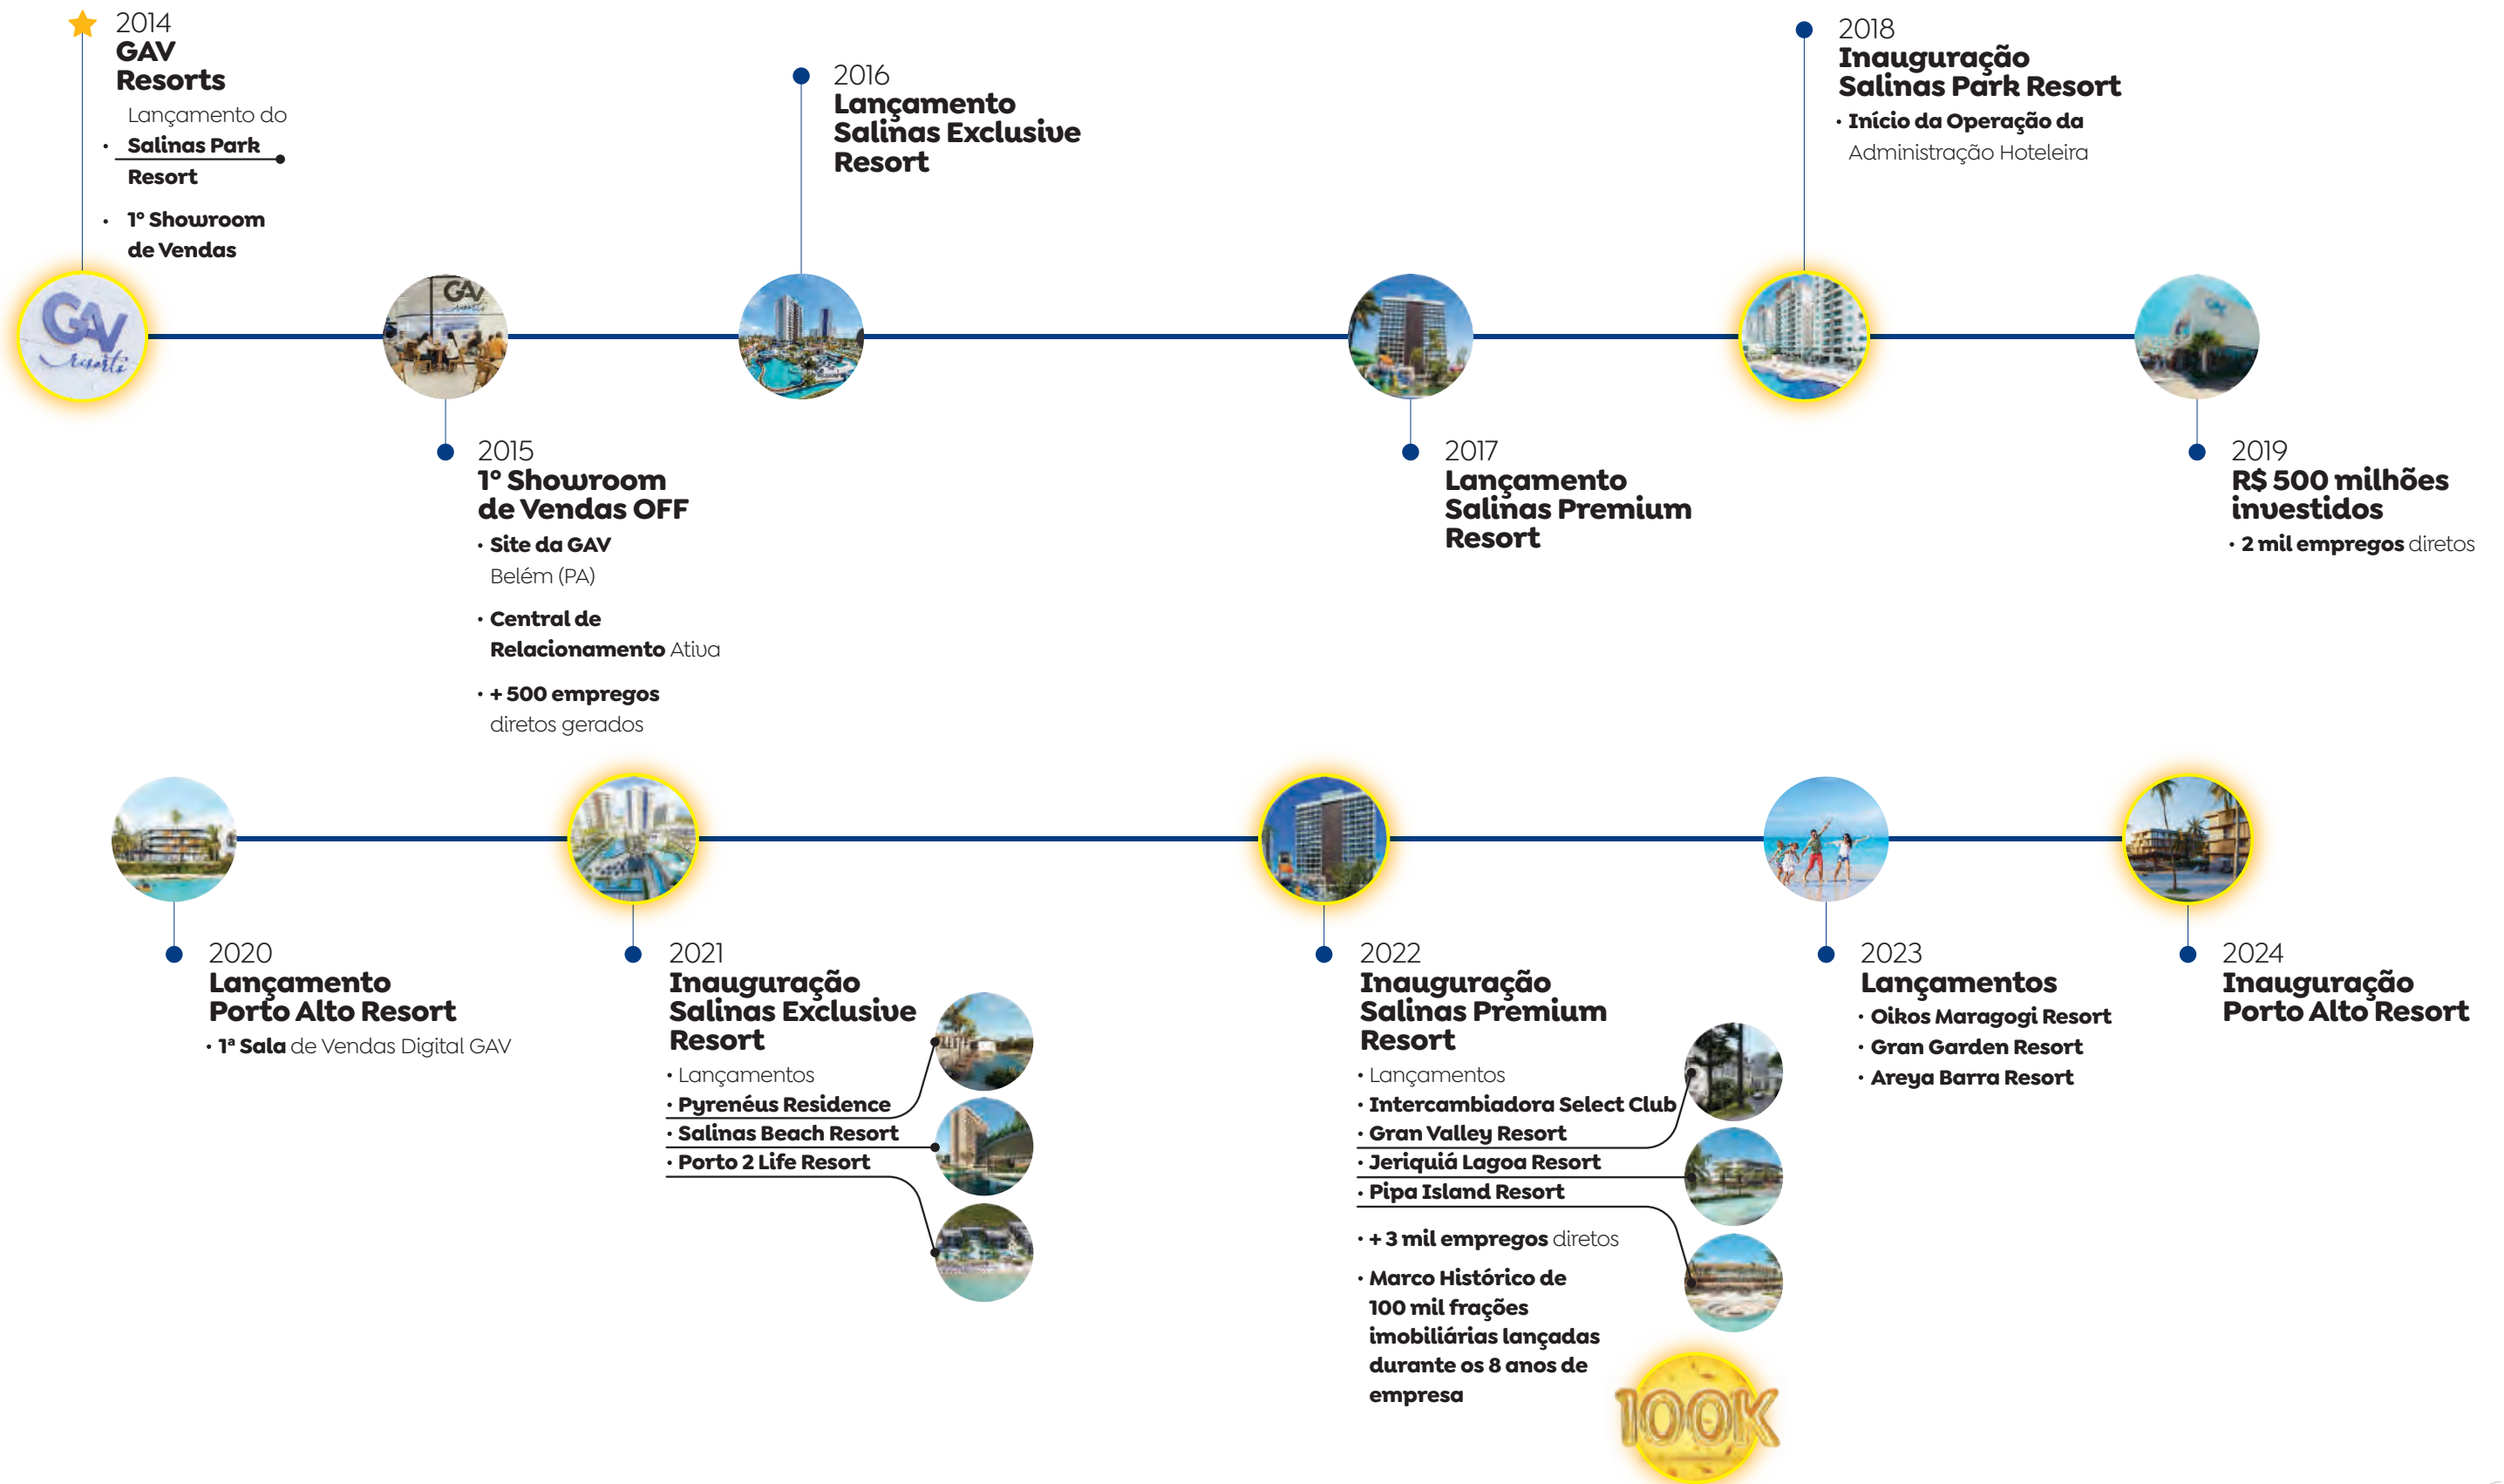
2014
GAV Resorts

Lançamento do
• Salinas Park Resort

• 1º Showroom de Vendas

GAV resorts

2016
Lançamento Salinas Exclusive Resort

2018
Inauguração Salinas Park Resort
• Início da Operação da Administração Hoteleira

2015
1º Showroom de Vendas OFF
• Site da GAV Belém (PA)
• Central de Relacionamento Ativa
• + 500 empregos diretos gerados

2017
Lançamento Salinas Premium Resort

2019
R$ 500 milhões investidos
• 2 mil empregos diretos

2020
Lançamento Porto Alto Resort
• 1ª Sala de Vendas Digital GAV

2021
Inauguração Salinas Exclusive Resort
• Lançamentos
• Pyrenéus Residence
• Salinas Beach Resort
• Porto 2 Life Resort

2022
Inauguração Salinas Premium Resort
• Lançamentos
• Intercambiadora Select Club
• Gran Valley Resort
• Jeriquiá Lagoa Resort
• Pipa Island Resort
• + 3 mil empregos diretos
• Marco Histórico de 100 mil frações imobiliárias lançadas durante os 8 anos de empresa

100K

2023
Lançamentos
• Oikos Maragogi Resort
• Gran Garden Resort
• Areya Barra Resort

2024
Inauguração Porto Alto Resort